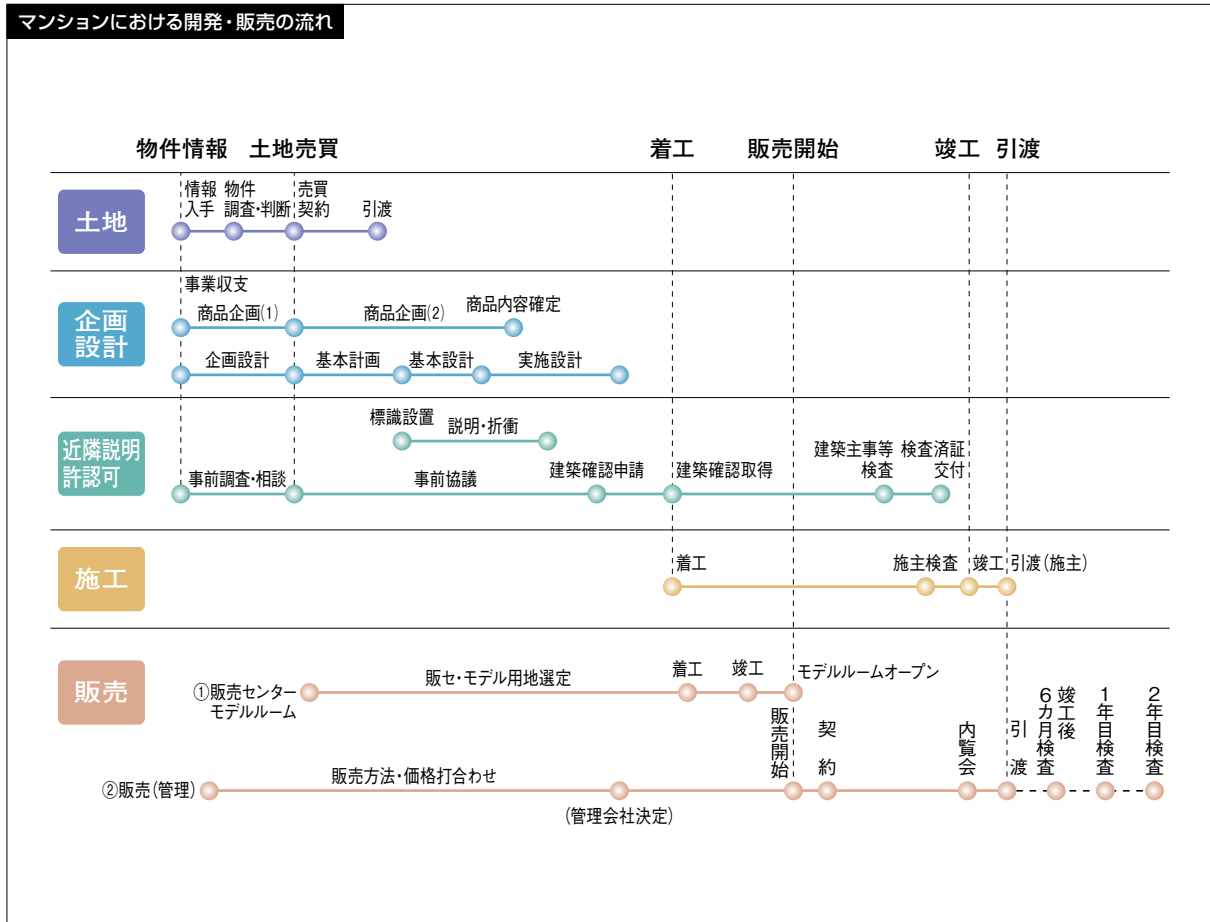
マンションにおける開発・販売の流れ

物件情報　土地売買　着工　販売開始　竣工　引渡

土地
情報入手　物件調査・判断　売買契約　引渡

企画設計
事業収支
商品企画(1)　商品企画(2)　商品内容確定
企画設計　基本計画　基本設計　実施設計

近隣説明許認可
標識設置　説明・折衝
事前調査・相談　事前協議　建築確認申請　建築確認取得　建築主事等検査　検査済証交付

施工
着工　施主検査　竣工　引渡(施主)

販売
①販売センターモデルルーム　販セ・モデル用地選定　着工　竣工　モデルルームオープン
②販売(管理)　販売方法・価格打合わせ　(管理会社決定)　販売開始　契約　内覧会　引渡　6カ月検査　竣工後　1年目検査　2年目検査